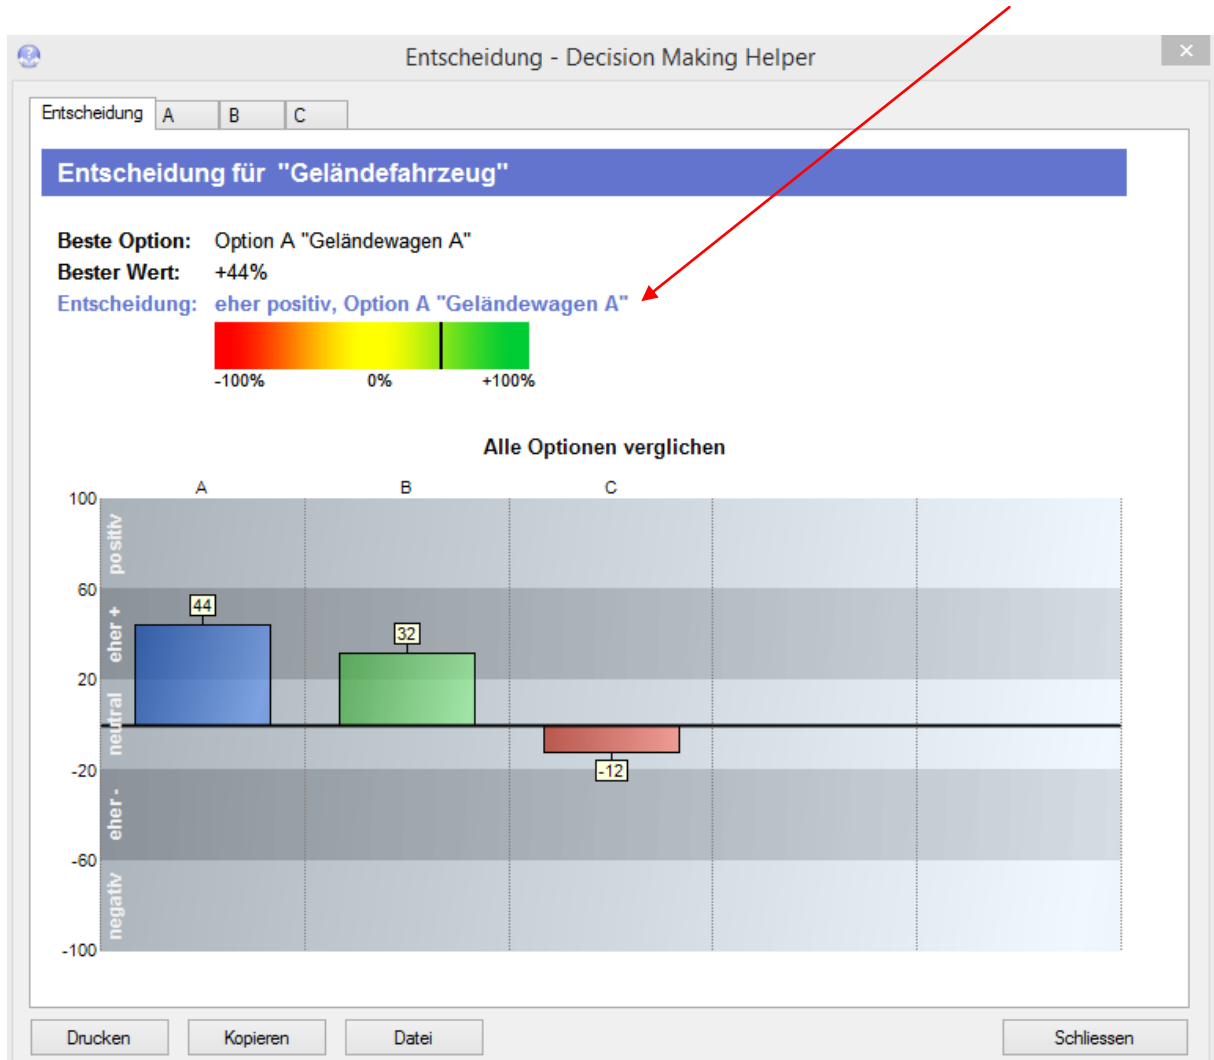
Entscheidung - Decision Making Helper

×

Entscheidung A B C

Entscheidung für "Geländefahrzeug"

Beste Option: Option A "Geländewagen A"
Bester Wert: +44%
Entscheidung: eher positiv, Option A "Geländewagen A"

-100% 0% +100%

Alle Optionen verglichen

A B C

100
60
20
-20
-60
-100

positiv
eher +
neutral
eher -
negativ

44
32
-12

Drucken Kopieren Datei Schliessen